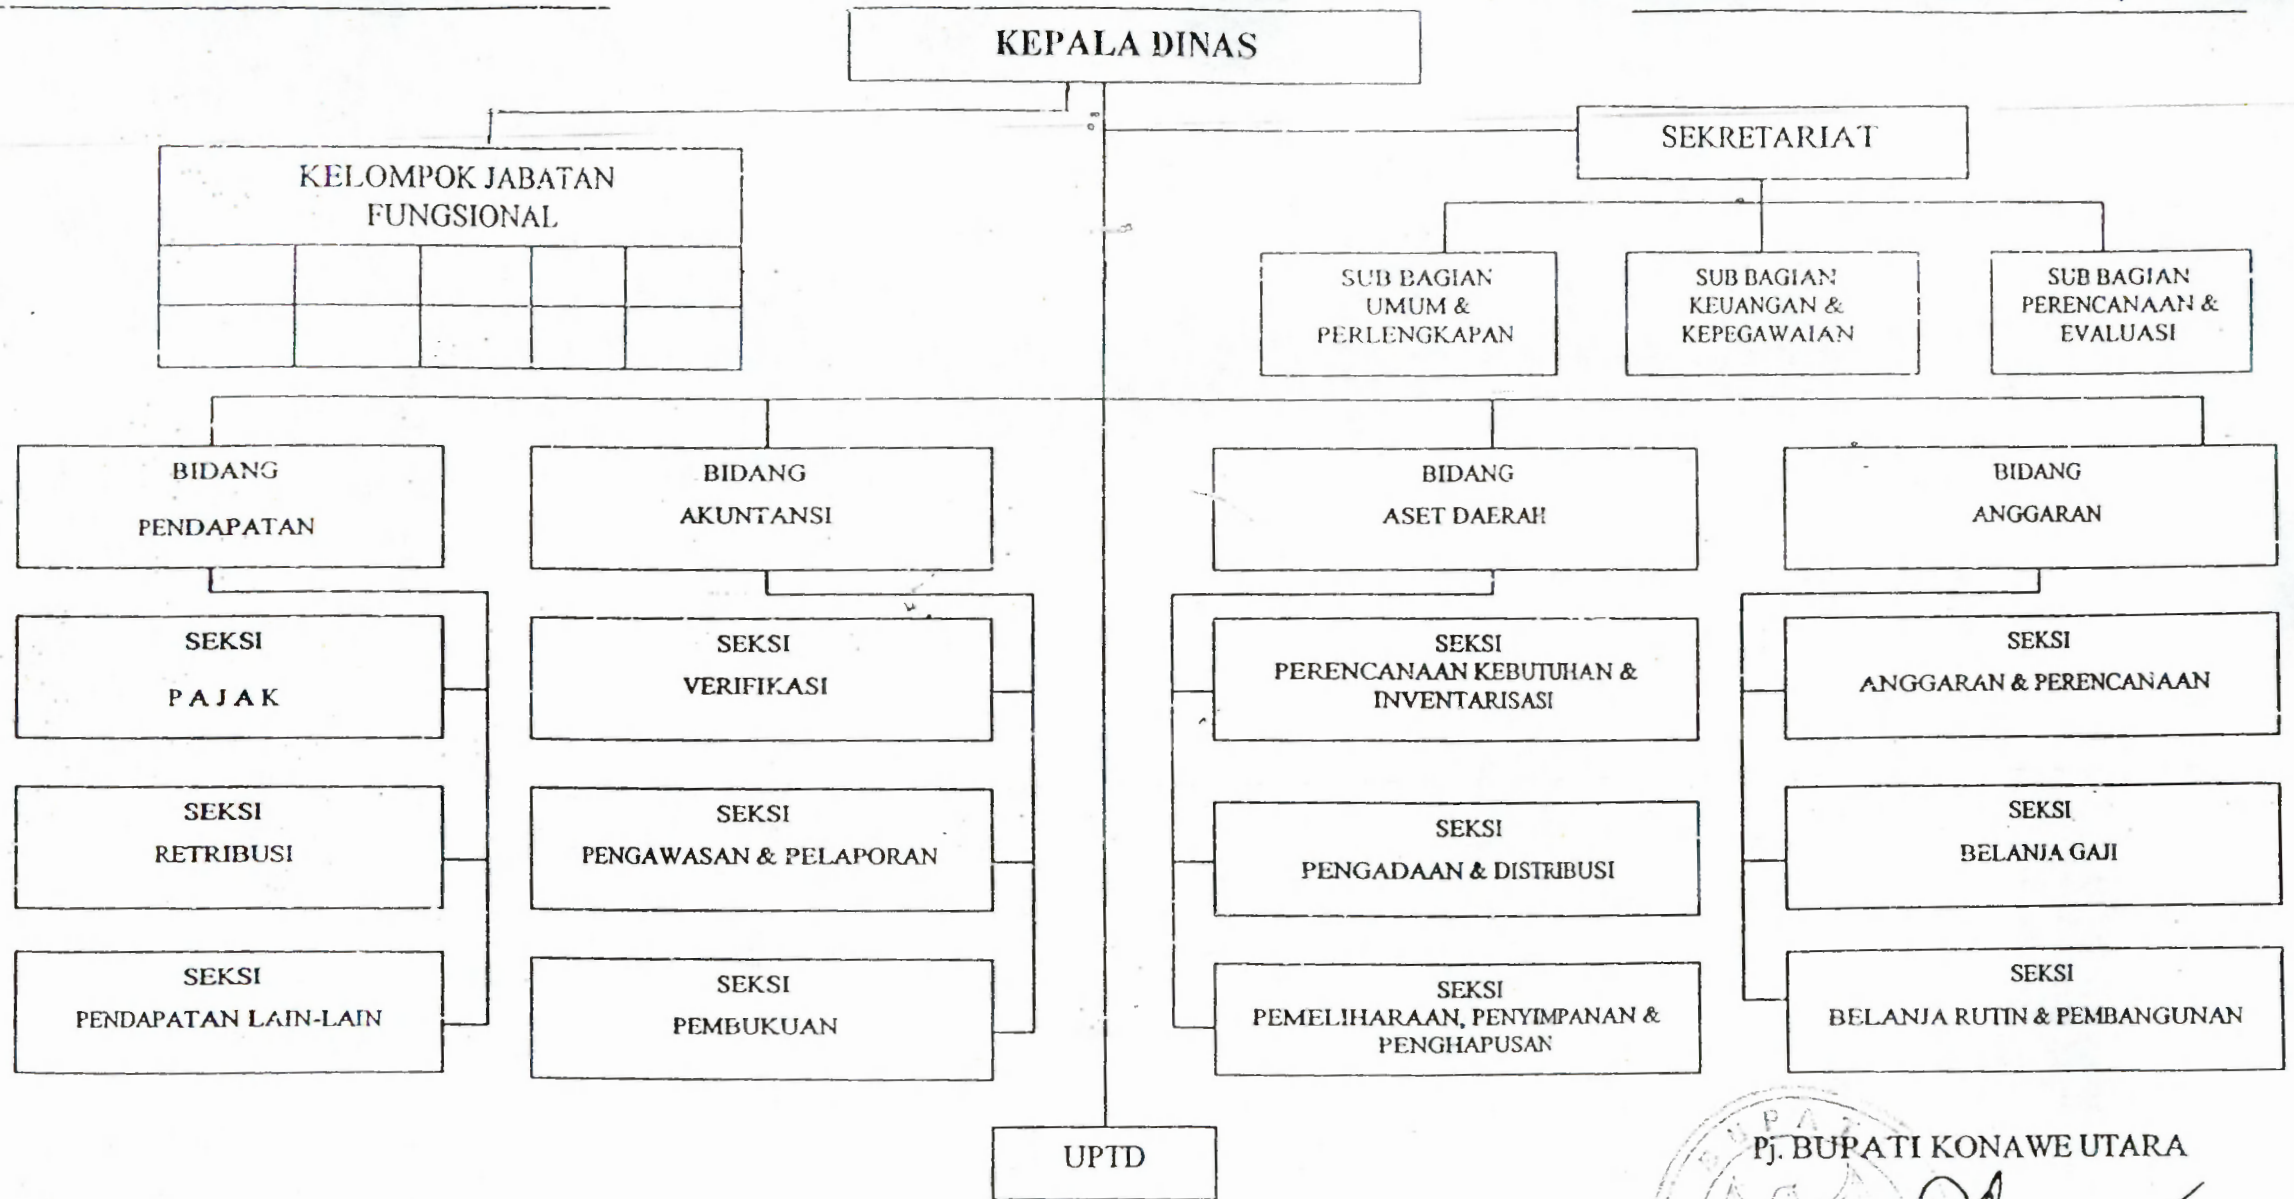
KEPALA DINAS

KELOMPOK JABATAN FUNGSIONAL

SEKRETARIAT

SUB BAGIAN UMUM & PERLENGKAPAN

SUB BAGIAN KEUANGAN & KEPEGAWAIAN

SUB BAGIAN PERENCANAAN & EVALUASI

BIDANG PENDAPATAN

SEKSI PAJAK

SEKSI RETRIBUSI

SEKSI PENDAPATAN LAIN-LAIN

BIDANG AKUNTANSI

SEKSI VERIFIKASI

SEKSI PENGAWASAN & PELAPORAN

SEKSI PEMBUKUAN

BIDANG ASET DAERAH

SEKSI PERENCANAAN KEBUTUHAN & INVENTARISASI

SEKSI PENGADAAN & DISTRIBUSI

SEKSI PEMELIHARAAN, PENYIMPANAN & PENGHAPUSAN

BIDANG ANGGARAN

SEKSI ANGGARAN & PERENCANAAN

SEKSI BELANJA GAJI

SEKSI BELANJA RUTIN & PEMBANGUNAN

UPTD

Pj. BUPATI KONAWE UTARA